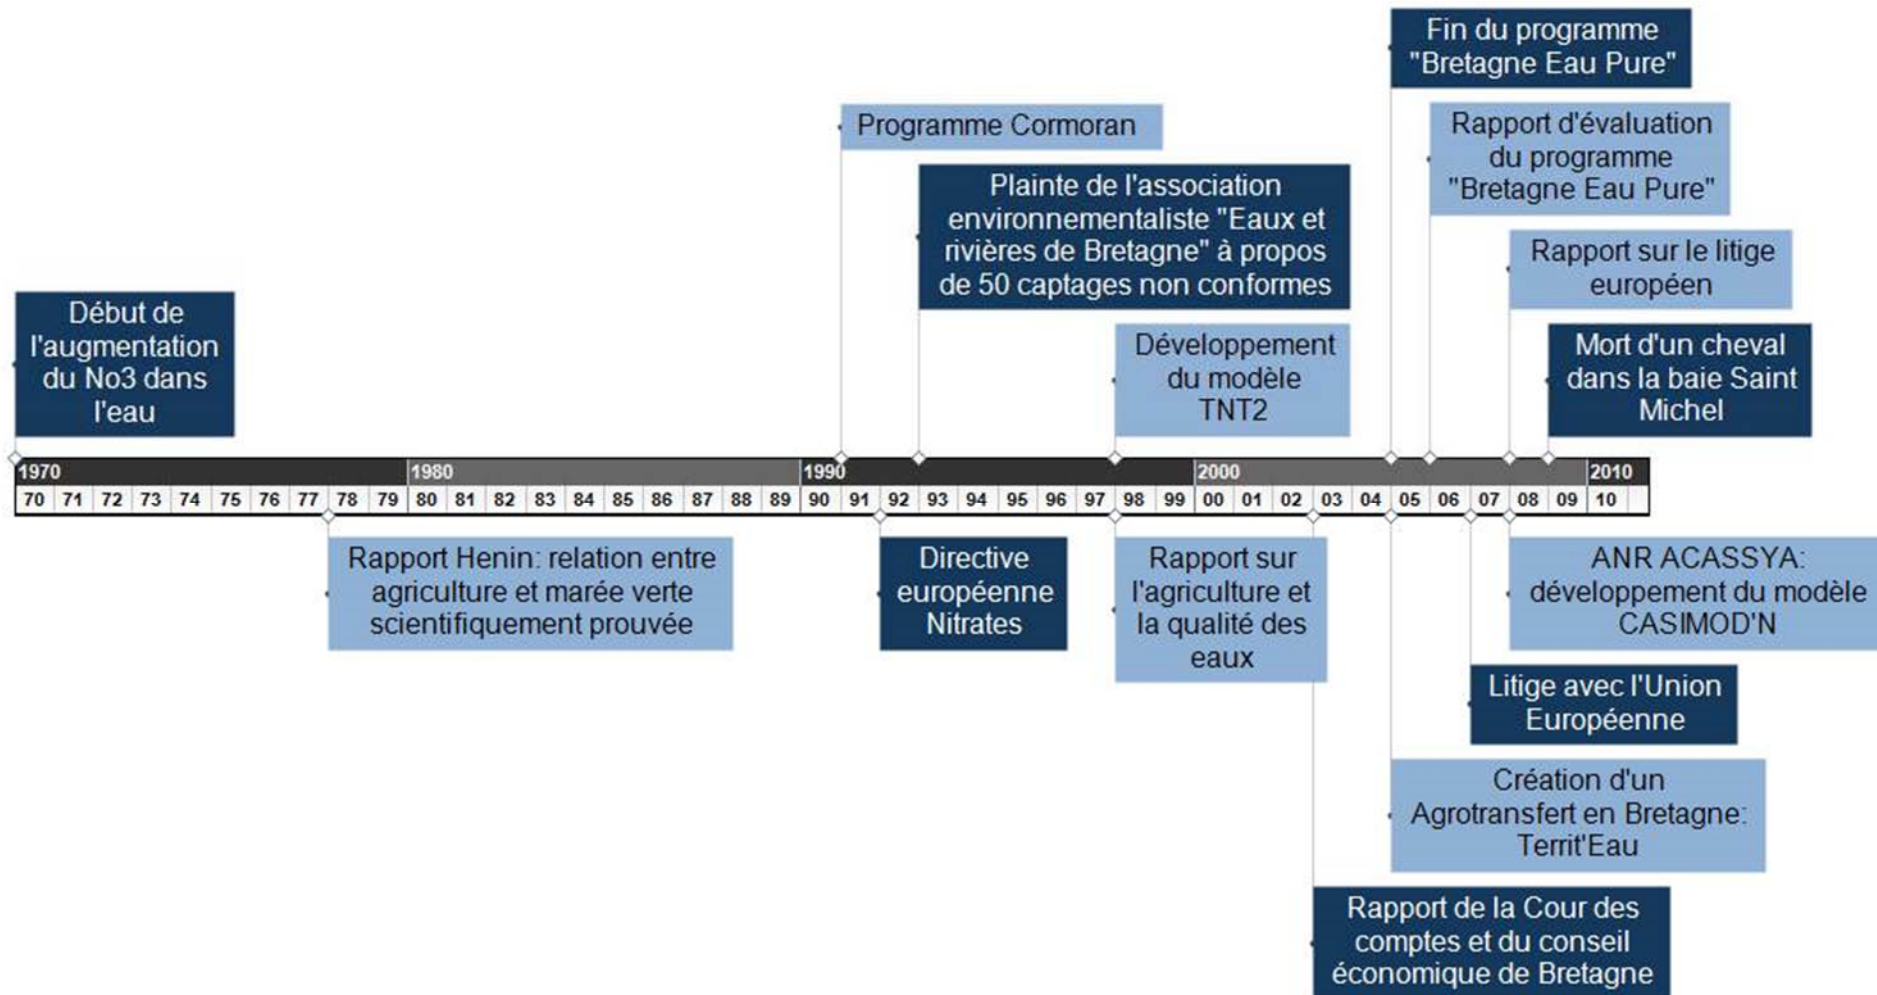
Fin du programme "Bretagne Eau Pure"

Programme Cormoran

Rapport d'évaluation du programme "Bretagne Eau Pure"

Plainte de l'association environnementaliste "Eaux et rivières de Bretagne" à propos de 50 captages non conformes

Rapport sur le litige européen

Début de l'augmentation du No3 dans l'eau

Développement du modèle TNT2

Mort d'un cheval dans la baie Saint Michel

1970 | 1980 | 1990 | 2000 | 2010

| 70 | 71 | 72 | 73 | 74 | 75 | 76 | 77 | 78 | 79 | 80 | 81 | 82 | 83 | 84 | 85 | 86 | 87 | 88 | 89 | 90 | 91 | 92 | 93 | 94 | 95 | 96 | 97 | 98 | 99 | 00 | 01 | 02 | 03 | 04 | 05 | 06 | 07 | 08 | 09 | 10 |
|---|---|---|---|---|---|---|---|---|---|---|---|---|---|---|---|---|---|---|---|---|---|---|---|---|---|---|---|---|---|---|---|---|---|---|---|---|---|---|---|---|

Rapport Henin: relation entre agriculture et marée verte scientifiquement prouvée

Directive européenne Nitrates

Rapport sur l'agriculture et la qualité des eaux

ANR ACASSYA: développement du modèle CASIMOD'N

Litige avec l'Union Européenne

Création d'un Agrotransfert en Bretagne: Territ'Eau

Rapport de la Cour des comptes et du conseil économique de Bretagne